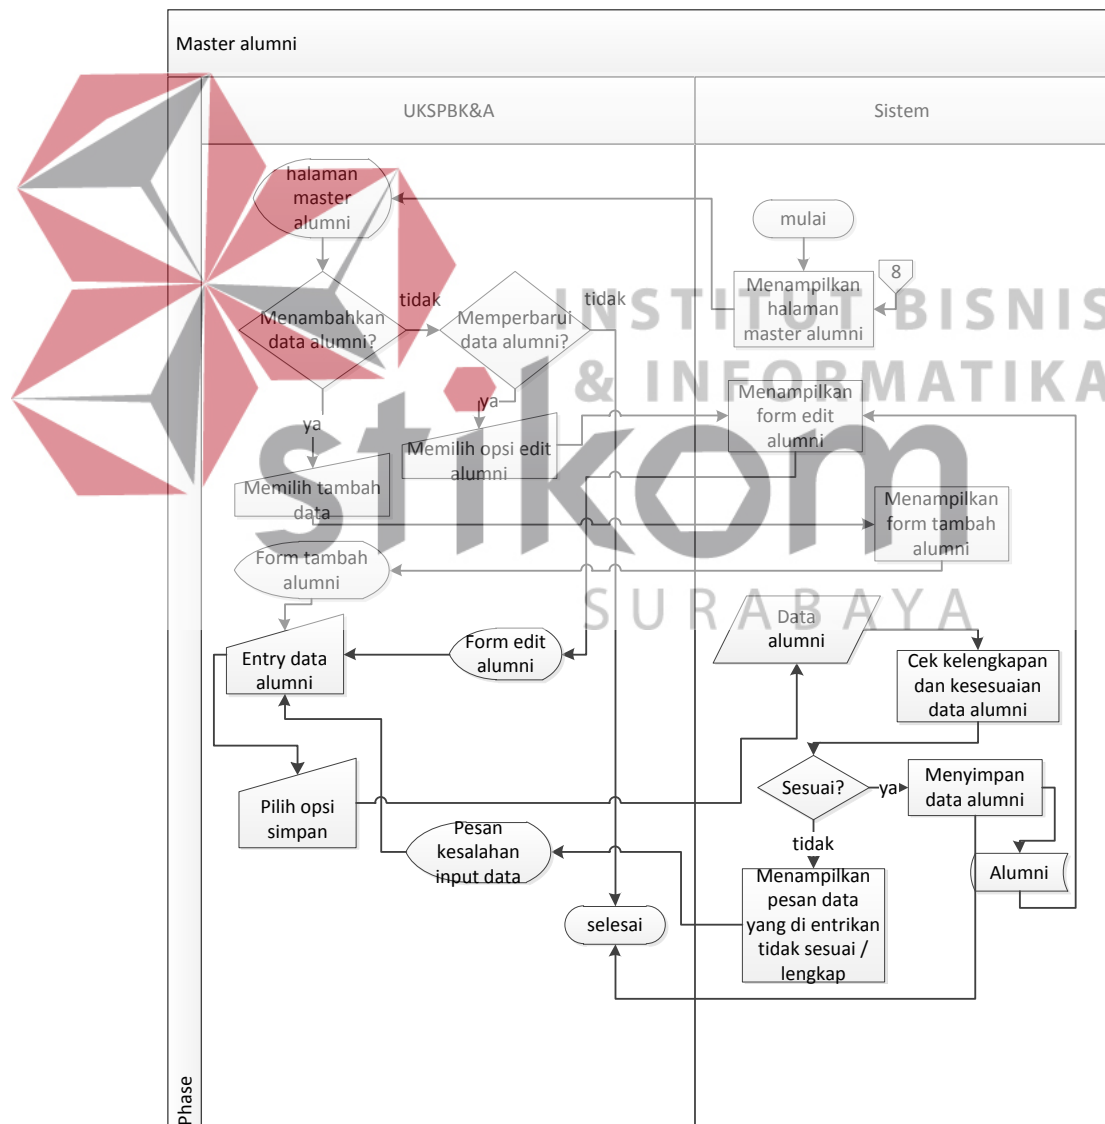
Master alumni

UKSPBK&A

Sistem

halaman master alumni

mulai

Menampilkan halaman master alumni

8

Menambahkan data alumni?

tidak

Memperbarui data alumni?

tidak

INSTITUT BISNIS & INFORMATIKA

ya

Memilih opsi edit alumni

Menampilkan form edit alumni

ya

Memilih tambah data

Menampilkan form tambah alumni

stikom

Form tambah alumni

SURABAYA

Data alumni

Entry data alumni

Form edit alumni

Cek kelengkapan dan kesesuaian data alumni

Sesuai?

ya

Menyimpan data alumni

Pilih opsi simpan

Pesan kesalahan input data

tidak

Alumni

selesai

Menampilkan pesan data yang di entrikan tidak sesuai / lengkap

Phase